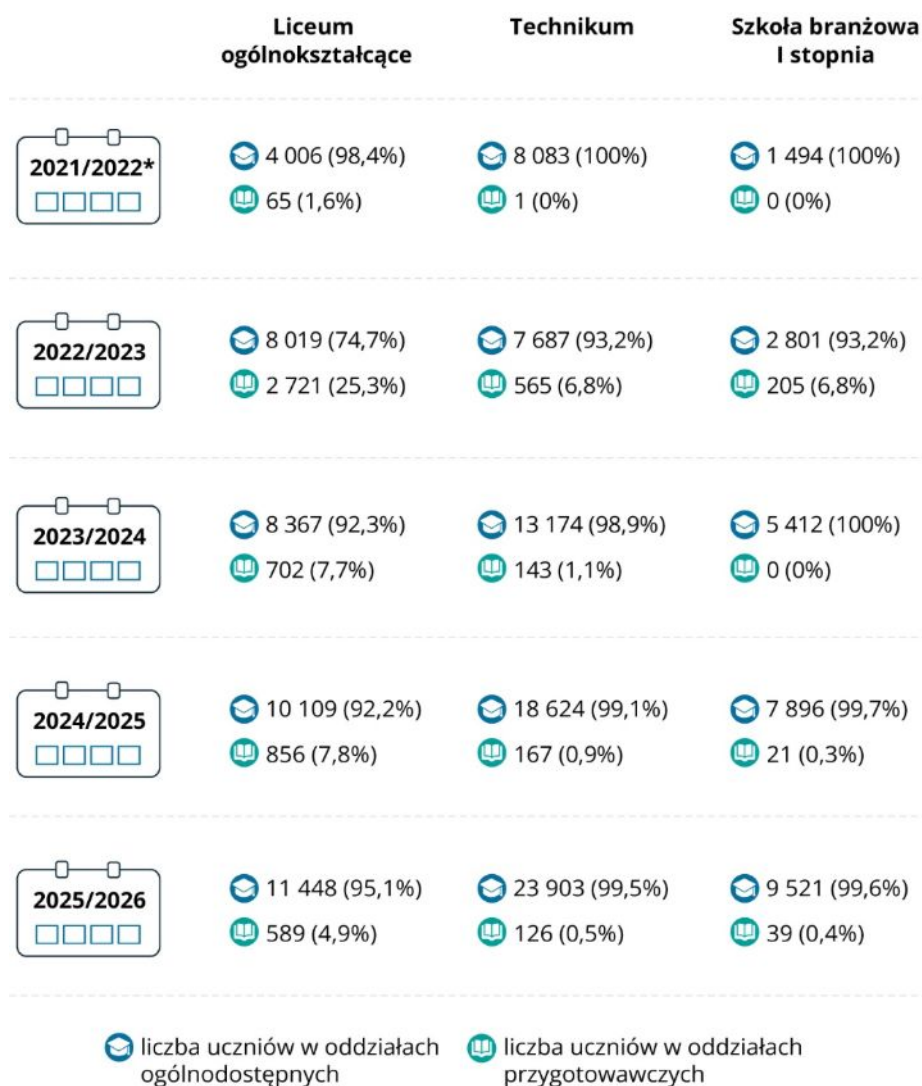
| | Liceum ogólnokształcące | Technikum | Szkoła branżowa I stopnia |
|---|---|---|---|
| 2021/2022* | 4 006 (98,4%)<br>65 (1,6%) | 8 083 (100%)<br>1 (0%) | 1 494 (100%)<br>0 (0%) |
| 2022/2023 | 8 019 (74,7%)<br>2 721 (25,3%) | 7 687 (93,2%)<br>565 (6,8%) | 2 801 (93,2%)<br>205 (6,8%) |
| 2023/2024 | 8 367 (92,3%)<br>702 (7,7%) | 13 174 (98,9%)<br>143 (1,1%) | 5 412 (100%)<br>0 (0%) |
| 2024/2025 | 10 109 (92,2%)<br>856 (7,8%) | 18 624 (99,1%)<br>167 (0,9%) | 7 896 (99,7%)<br>21 (0,3%) |
| 2025/2026 | 11 448 (95,1%)<br>589 (4,9%) | 23 903 (99,5%)<br>126 (0,5%) | 9 521 (99,6%)<br>39 (0,4%) |

liczba uczniów w oddziałach ogólnodostępnych

liczba uczniów w oddziałach przygotowawczych